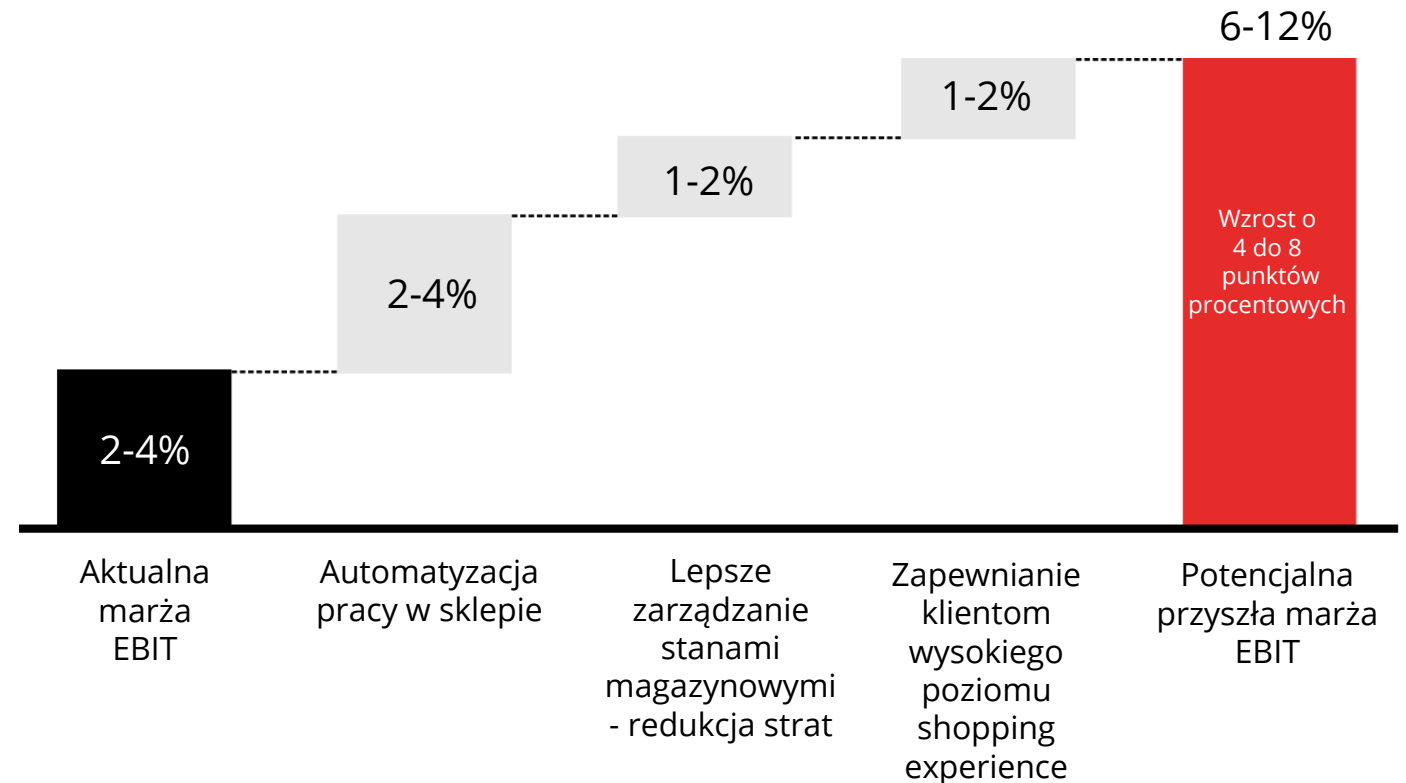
6-12%

1-2%

1-2%

2-4%

Wzrost o 4 do 8 punktów procentowych

2-4%

Aktualna marża EBIT

Automatyzacja pracy w sklepie

Lepsze zarządzanie stanami magazynowymi - redukcja strat

Zapewnianie klientom wysokiego poziomu shopping experience

Potencjalna przyszła marża EBIT